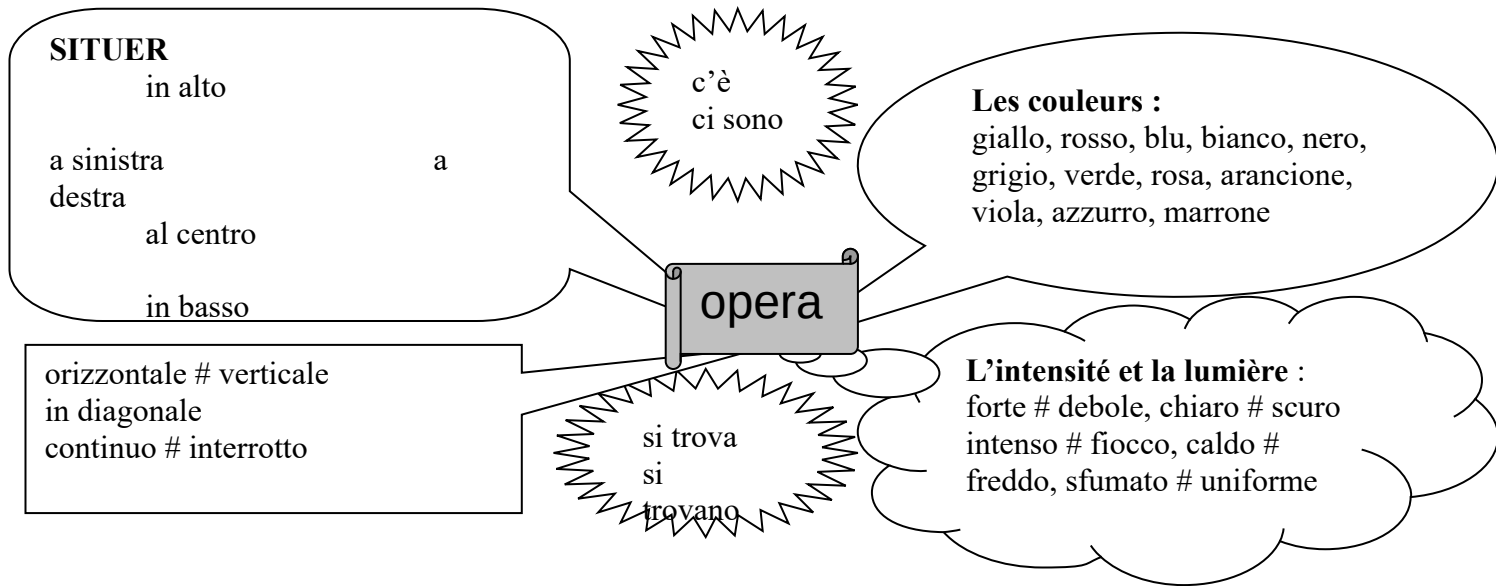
SITUER
in alto

a sinistra a destra
al centro

in basso

c'è
ci sono

**Les couleurs :**
giallo, rosso, blu, bianco, nero, grigio, verde, rosa, arancione, viola, azzurro, marrone

opera

orizzontale # verticale
in diagonale
continuo # interrotto

si trova
si trovano

**L'intensité et la lumière** :
forte # debole, chiaro # scuro
intenso # fiocco, caldo # freddo, sfumato # uniforme